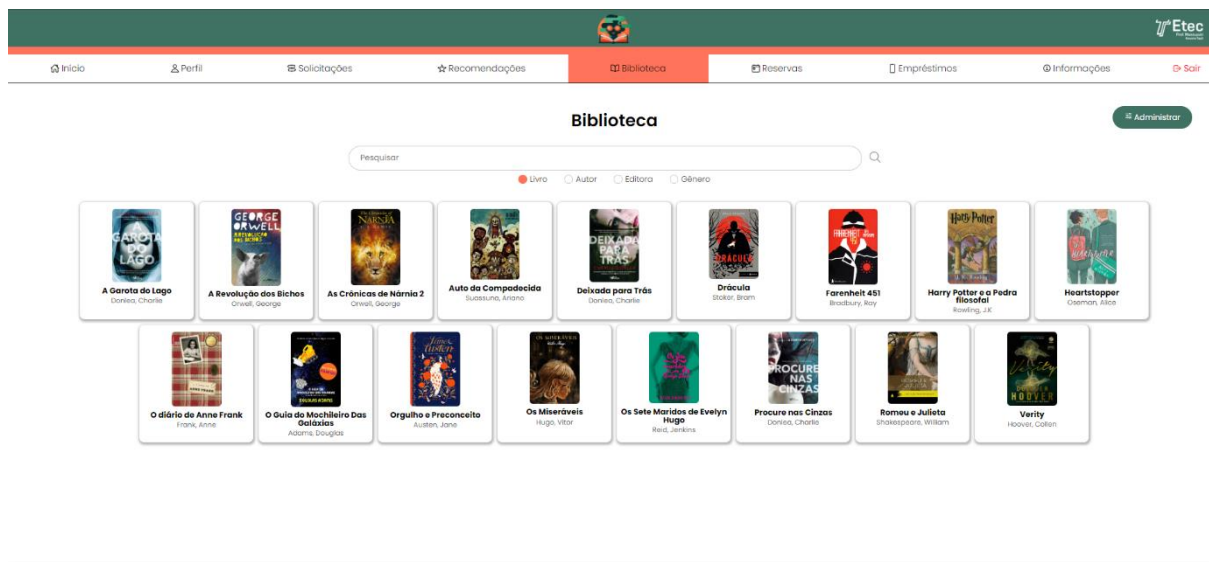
Etec

Início Perfil Solicitações Recomendações Biblioteca Reservas Empréstimos Informações Sair

Biblioteca

Administrar

Pesquisar

Livro Autor Editora Gênero

A Garota do Lago
Donlea, Charlie

A Revolução dos Bichos
Orwell, George

As Crônicas de Nárnia 2
Orwell, George

Auto da Compadecida
Suassuna, Ariano

Deixada para Trás
Donlea, Charlie

Drácula
Stoker, Bram

Farenheit 451
Bradbury, Ray

Harry Potter e a Pedra filosofal
Rowling, J.K

Heartstopper
Oseman, Alice

O diário de Anne Frank
Frank, Anne

O Guia do Mochileiro Das Galáxias
Adams, Douglas

Orgulho e Preconceito
Austen, Jane

Os Miseráveis
Hugo, Vitor

Os Sete Maridos de Evelyn Hugo
Reid, Jenkins

Procure nas Cinzas
Donlea, Charlie

Romeu e Julieta
Shakespeare, William

Verity
Hoover, Collen